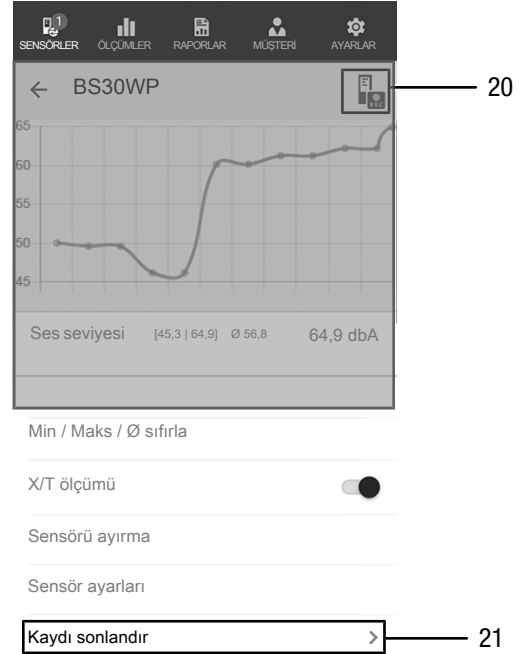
1
SENSÖRLER ÖLÇÜMLER RAPORLAR MÜŞTERİ AYARLAR

BS30WP

REC

20

65
60
55
50
45

Ses seviyesi [45,3 | 64,9] Ø 56,8 64,9 dbA

Min / Maks / Ø sıfırla

X/T ölçümü

Sensörü ayırma

Sensör ayarları

Kaydı sonlandır >

21